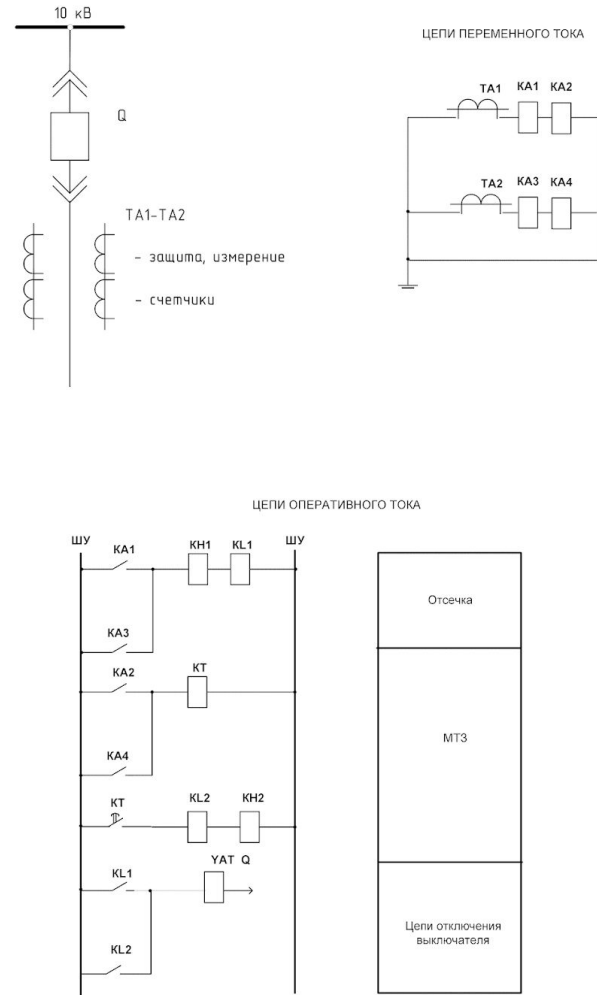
10 кВ

Q

TA1–TA2

– защита, измерение

– счетчики

ЦЕПИ ПЕРЕМЕННОГО ТОКА

TA1 KA1 KA2

TA2 KA3 KA4

ЦЕПИ ОПЕРАТИВНОГО ТОКА

ШУ

ШУ

KA1

KH1 KL1

KA3

KA2

KT

KA4

KT

KL2 KH2

KL1

YAT Q

KL2

Отсечка

МТЗ

Цепи отключения выключателя